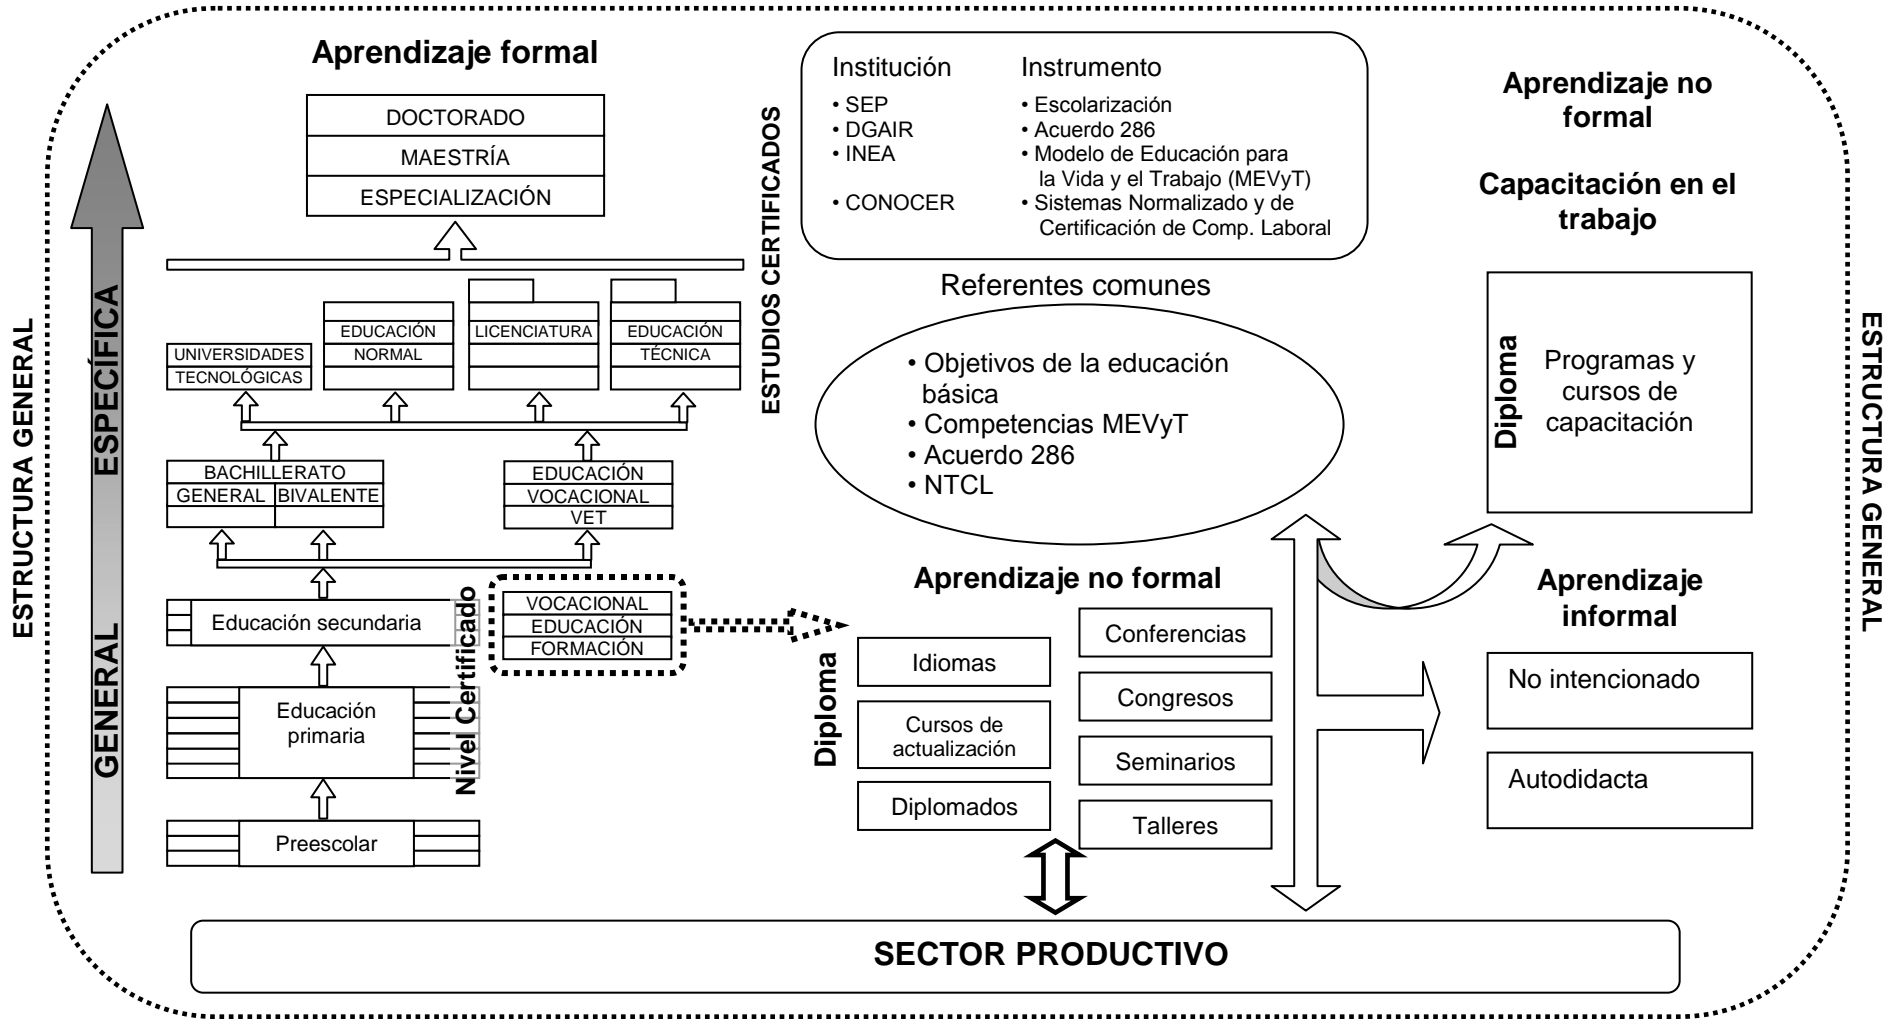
ESTRUCTURA GENERAL

GENERAL

ESPECÍFICA

Aprendizaje formal

DOCTORADO
MAESTRÍA
ESPECIALIZACIÓN

UNIVERSIDADES TECNOLÓGICAS

EDUCACIÓN NORMAL

LICENCIATURA

EDUCACIÓN TÉCNICA

BACHILLERATO
GENERAL | BIVALENTE

EDUCACIÓN
VOCACIONAL
VET

Educación secundaria

VOCACIONAL
EDUCACIÓN
FORMACIÓN

Educación primaria

Preescolar

Nivel Certificado

ESTUDIOS CERTIFICADOS

Institución
• SEP
• DGAIR
• INEA
• CONOCER

Instrumento
• Escolarización
• Acuerdo 286
• Modelo de Educación para la Vida y el Trabajo (MEVyT)
• Sistemas Normalizado y de Certificación de Comp. Laboral

Referentes comunes

• Objetivos de la educación básica
• Competencias MEVyT
• Acuerdo 286
• NTCL

Aprendizaje no formal

Diploma

Idiomas
Cursos de actualización
Diplomados

Conferencias
Congresos
Seminarios
Talleres

Aprendizaje no formal

Capacitación en el trabajo

Diploma

Programas y cursos de capacitación

Aprendizaje informal

No intencionado

Autodidacta

ESTRUCTURA GENERAL

SECTOR PRODUCTIVO